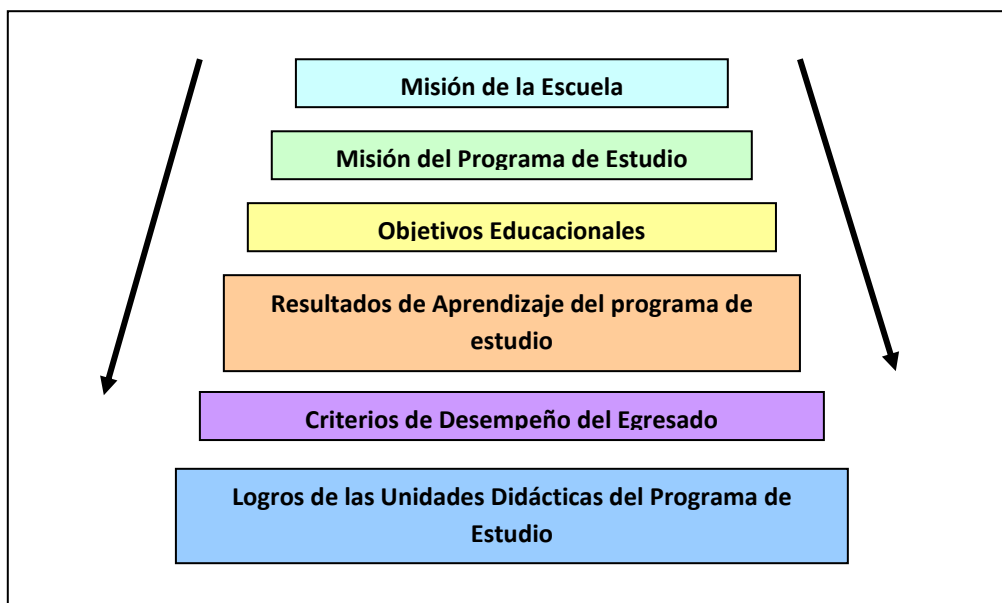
Misión de la Escuela

Misión del Programa de Estudio

Objetivos Educacionales

Resultados de Aprendizaje del programa de estudio

Criterios de Desempeño del Egresado

Logros de las Unidades Didácticas del Programa de Estudio